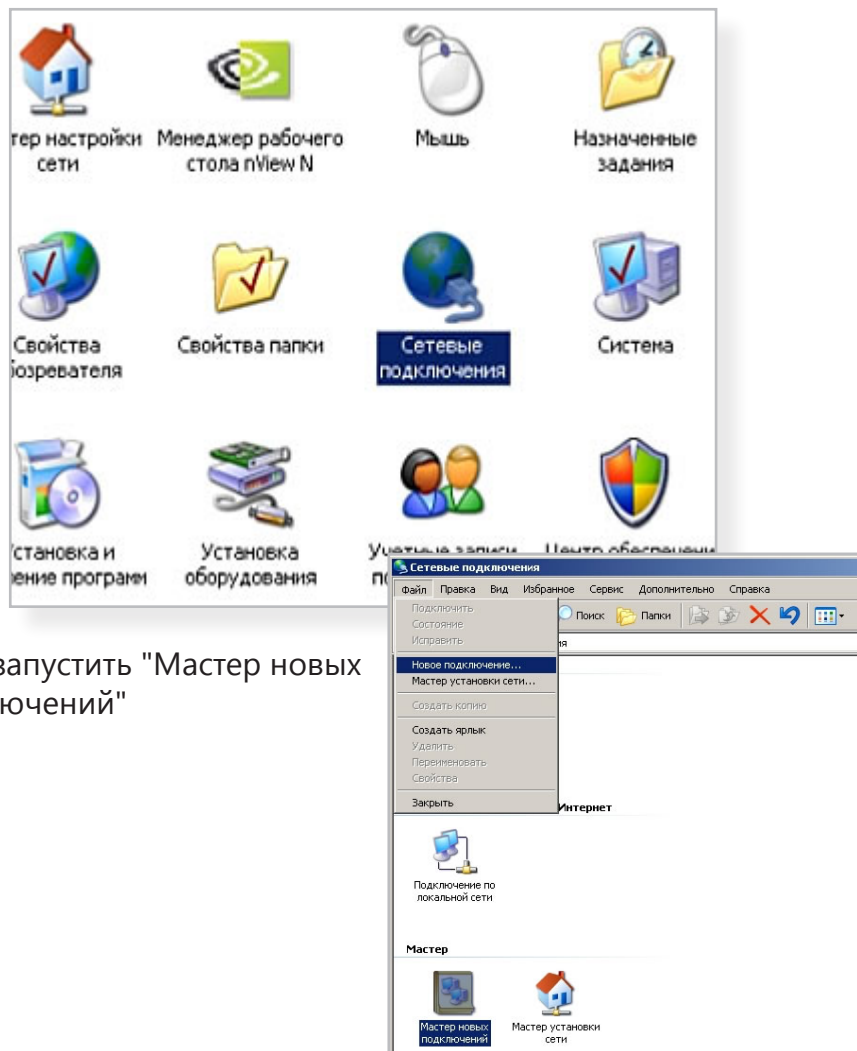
тер настройки сети

Менеджер рабочего стола nView N

Мышь

Назначенные задания

Свойства озревателя

Свойства папки

Сетевые подключения

Система

Установка и ение программ

Установка оборудования

Учетные записи п

Центр обеспечени

запустить "Мастер новых ючений"

Сетевые подключения

Файл Правка Вид Избранное Сервис Дополнительно Справка

Поиск Папки

Подключить
Состояние
Исправить
Новое подключение...
Мастер установки сети...
Создать копию
Создать ярлык
Удалить
Переименовать
Свойства
Закрыть

ия

Интернет

Подключение по локальной сети

Мастер

Мастер новых подключений

Мастер установки сети